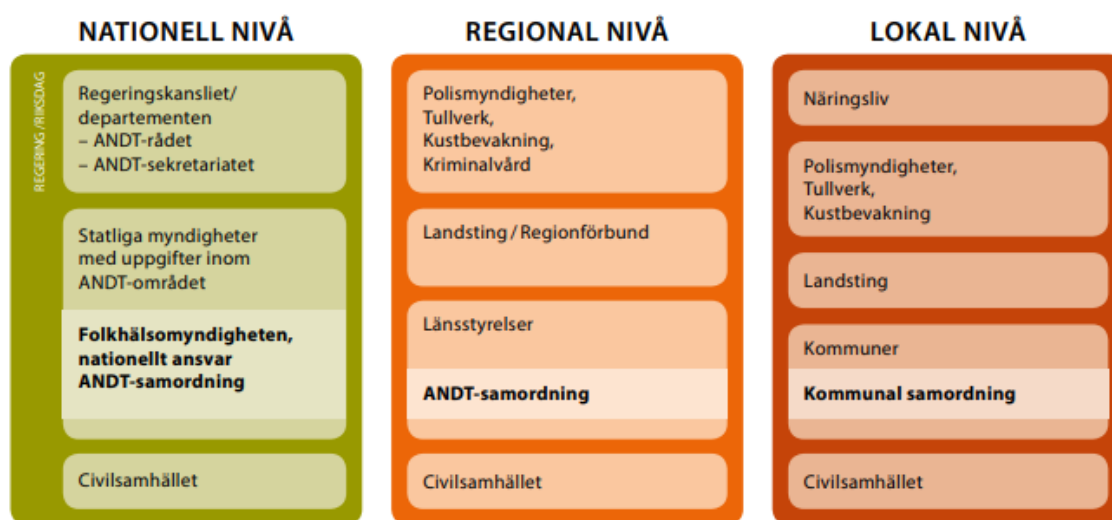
NATIONELL NIVÅ

REGERING/RIKSDAG

Regeringskansliet/ departementen
– ANDT-rådet
– ANDT-sekretariatet

Statliga myndigheter med uppgifter inom ANDT-området

Folkhälsomyndigheten, nationellt ansvar ANDT-samordning

Civilsamhället

REGIONAL NIVÅ

Polismyndigheter, Tullverk, Kustbevakning, Kriminalvård

Landsting / Regionförbund

Länsstyrelser

ANDT-samordning

Civilsamhället

LOKAL NIVÅ

Näringsliv

Polismyndigheter, Tullverk, Kustbevakning

Landsting

Kommuner

Kommunal samordning

Civilsamhället